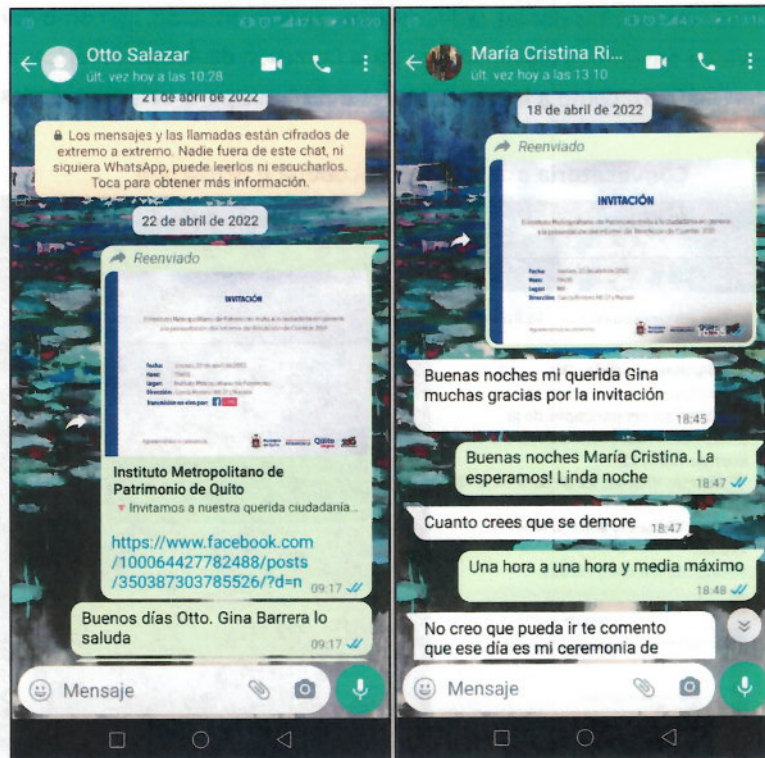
Otto Salazar
últ. vez hoy a las 10:28

21 de abril de 2022

Los mensajes y las llamadas están cifrados de extremo a extremo. Nadie fuera de este chat, ni siquiera WhatsApp, puede leerlos ni escucharlos. Toca para obtener más información.

22 de abril de 2022

Reenviado

INVITACIÓN

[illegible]

Instituto Metropolitano de Patrimonio de Quito

Invitamos a nuestra querida ciudadanía...

https://www.facebook.com/100064427782488/posts/350387303785526/?d=n 09:17

Buenos días Otto. Gina Barrera lo saluda 09:17

Mensaje

María Cristina Ri...
últ. vez hoy a las 13:10

18 de abril de 2022

Reenviado

INVITACIÓN

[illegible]

Buenas noches mi querida Gina muchas gracias por la invitación 18:45

Buenas noches María Cristina. La esperamos! Linda noche 18:47

Cuanto crees que se demore 18:47

Una hora a una hora y media máximo 18:48

No creo que pueda ir te comento que ese día es mi ceremonia de

Mensaje